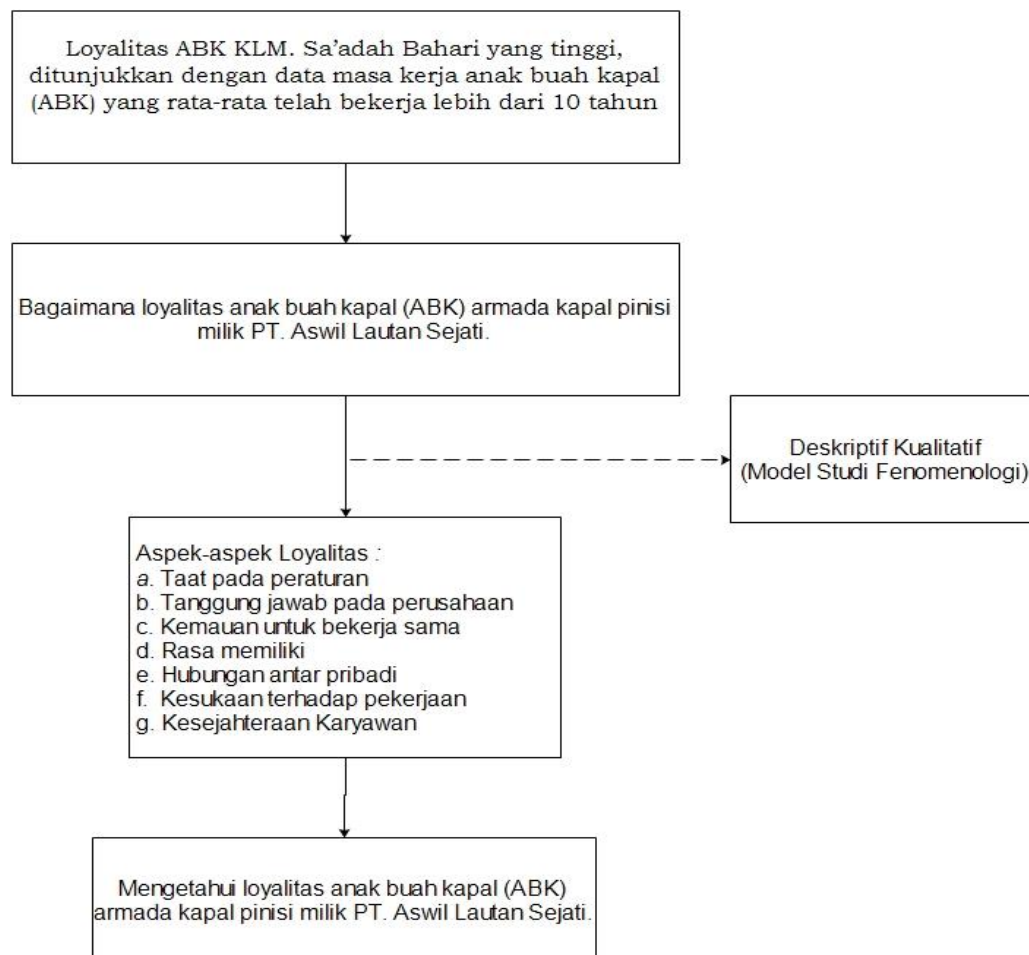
Loyalitas ABK KLM. Sa'adah Bahari yang tinggi, ditunjukkan dengan data masa kerja anak buah kapal (ABK) yang rata-rata telah bekerja lebih dari 10 tahun

Bagaimana loyalitas anak buah kapal (ABK) armada kapal pinisi milik PT. Aswil Lautan Sejati.

Deskriptif Kualitatif (Model Studi Fenomenologi)

Aspek-aspek Loyalitas :
a. Taat pada peraturan
b. Tanggung jawab pada perusahaan
c. Kemauan untuk bekerja sama
d. Rasa memiliki
e. Hubungan antar pribadi
f. Kesukaan terhadap pekerjaan
g. Kesejahteraan Karyawan

Mengetahui loyalitas anak buah kapal (ABK) armada kapal pinisi milik PT. Aswil Lautan Sejati.